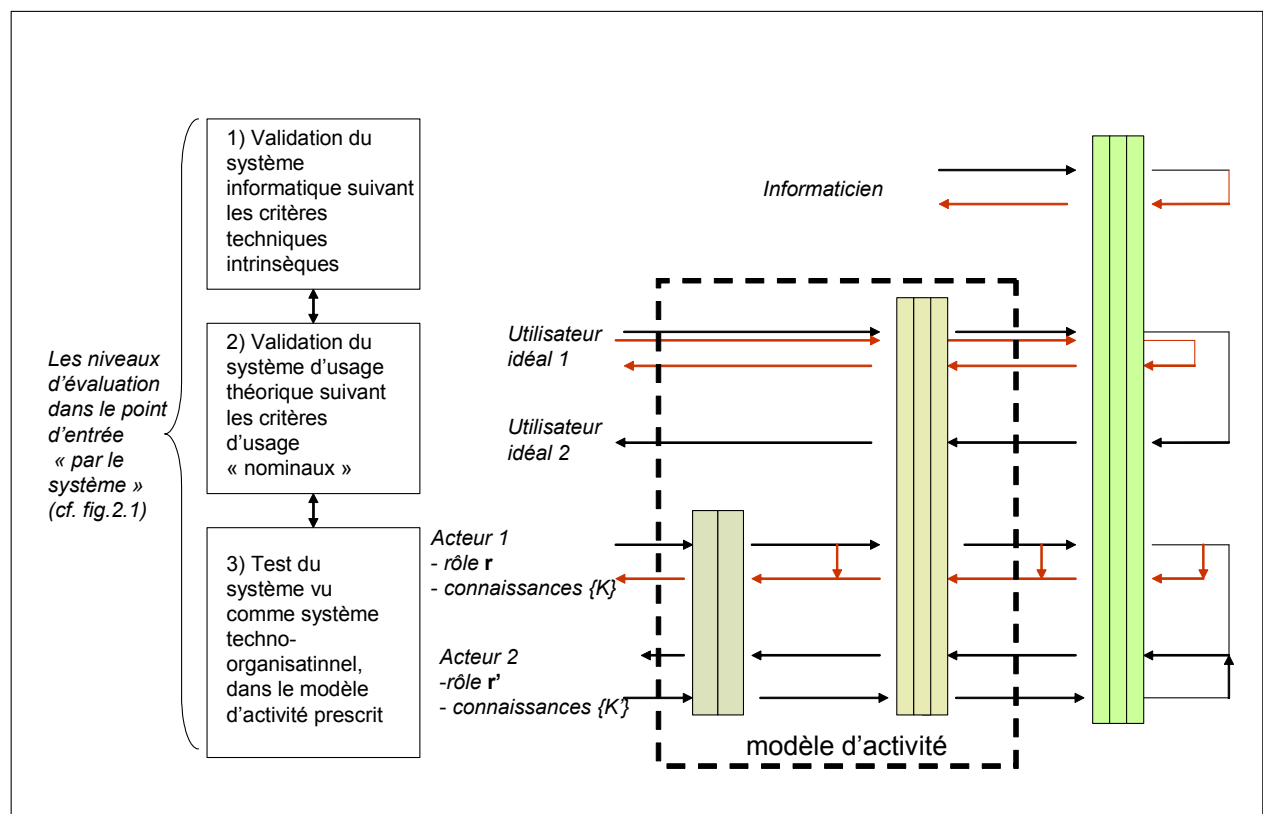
Les niveaux d'évaluation dans le point d'entrée « par le système » (cf. fig.2.1)

1) Validation du système informatique suivant les critères techniques intrinsèques

2) Validation du système d'usage théorique suivant les critères d'usage « nominaux »

3) Test du système vu comme système techno-organisatinnel, dans le modèle d'activité prescrit

Informaticien

Utilisateur idéal 1

Utilisateur idéal 2

Acteur 1
- rôle **r**
- connaissances {K}

Acteur 2
-rôle **r'**
- connaissances {K'}

modèle d'activité